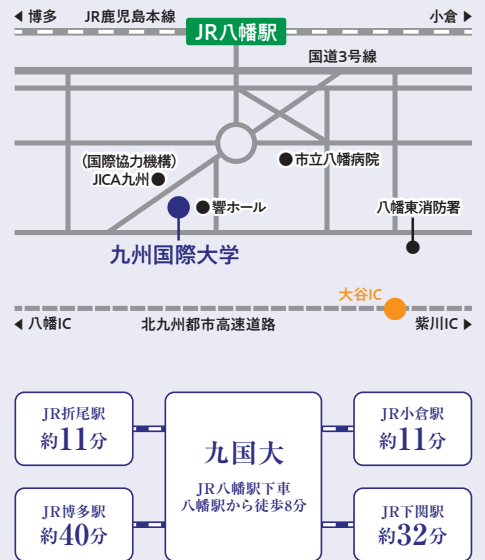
◀ 博多　JR鹿児島本線　小倉 ▶

JR八幡駅

国道3号線

(国際協力機構)
JICA九州

市立八幡病院

響ホール

八幡東消防署

九州国際大学

大谷IC

◀ 八幡IC　北九州都市高速道路　紫川IC ▶

JR折尾駅
約11分

JR博多駅
約40分

九国大
JR八幡駅下車
八幡駅から徒歩8分

JR小倉駅
約11分

JR下関駅
約32分